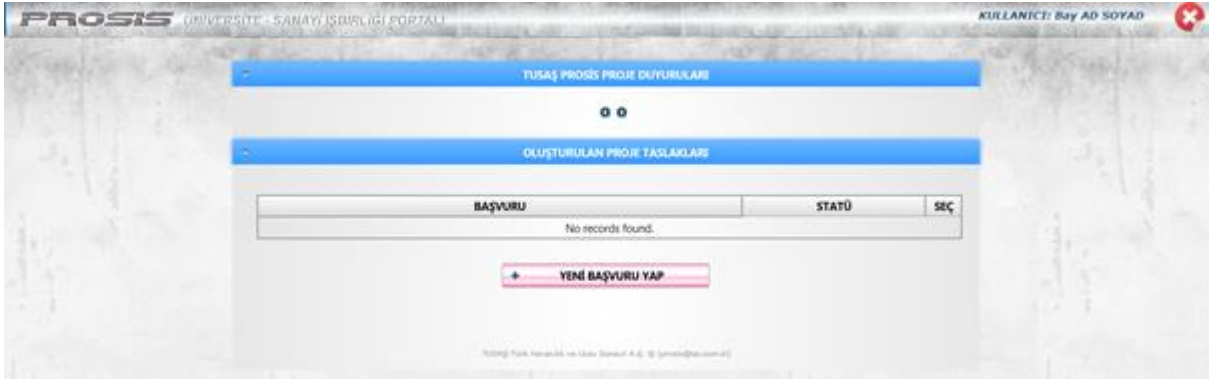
PROSIS ÜNİVERSİTE - SANAYİ İŞBİRLİĞİ PORTALI

KULLANICI: Bay AD SOYAD

TUSAŞ PROSİS PROJE DUYURULARI

OLUŞTURULAN PROJE TASLAKLARI

| BAŞVURU | STATÜ | SEÇ |
|---|---|---|
| No records found. | | |

+ YENİ BAŞVURU YAP

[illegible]